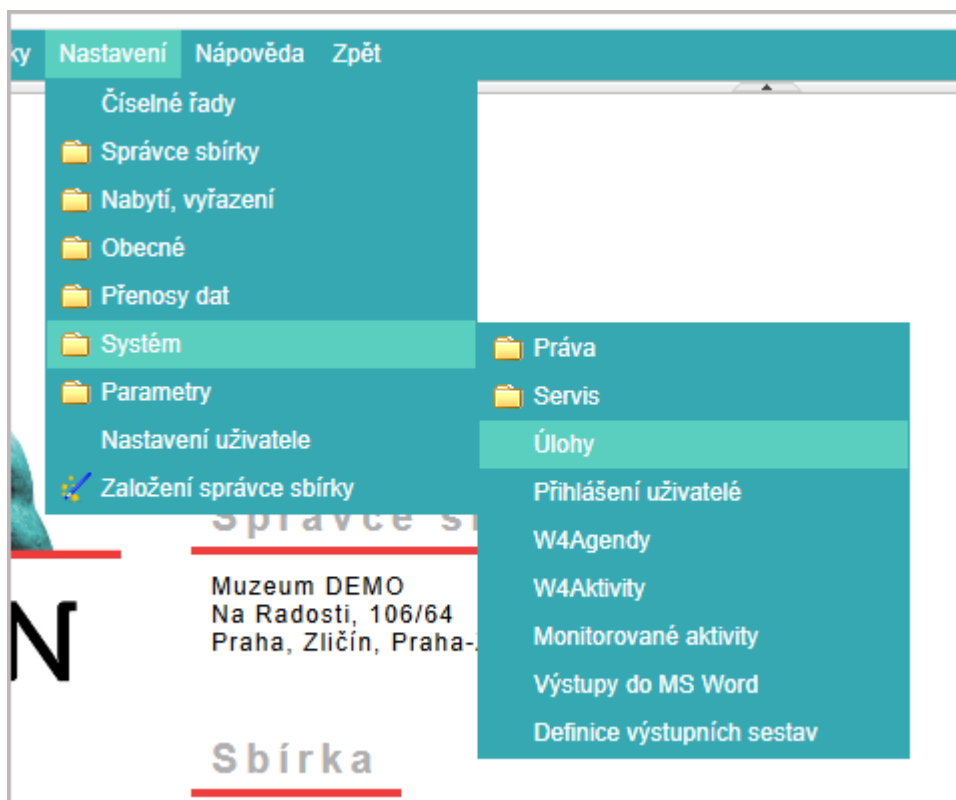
ky Nastavení Nápověda Zpět

Číselné řady
Správce sbírky
Nabytí, vyřazení
Obecné
Přenosy dat
Systém
Parametry
Nastavení uživatele
Založení správce sbírky

Práva
Servis
Úlohy
Přihlášení uživatelé
W4Agendy
W4Aktivity
Monitorované aktivity
Výstupy do MS Word
Definice výstupních sestav

Správce s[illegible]

Muzeum DEMO
Na Radosti, 106/64
Praha, Zličín, Praha-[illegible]

N

Sbírka